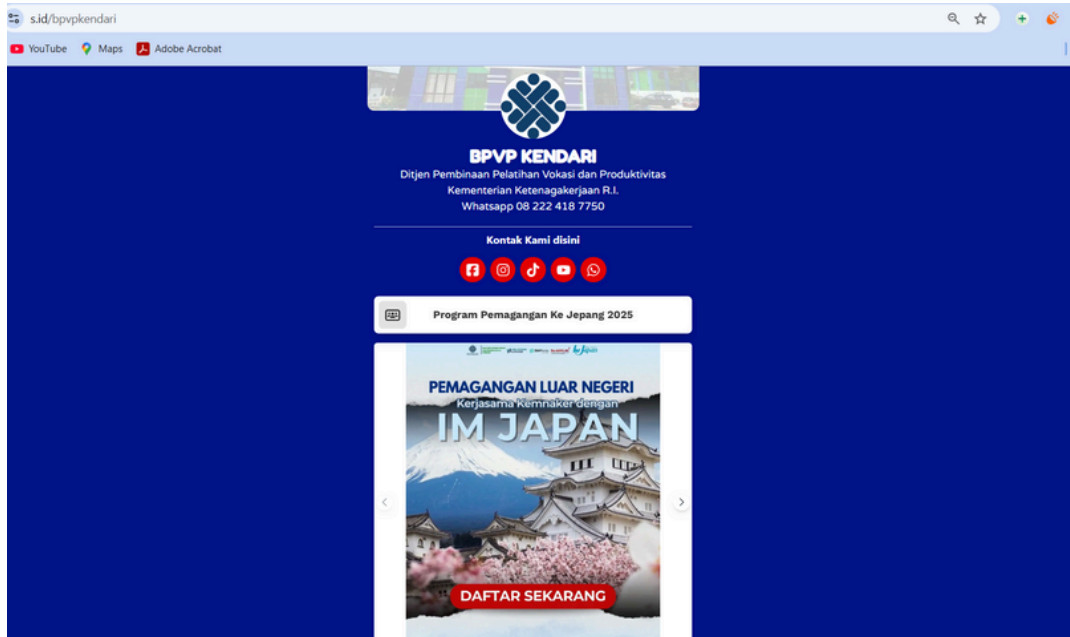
s.id/bpvpkendari

YouTube Maps Adobe Acrobat

BPVP KENDARI
Ditjen Pembinaan Pelatihan Vokasi dan Produktivitas
Kementerian Ketenagakerjaan R.I.
Whatsapp 08 222 418 7750

Kontak Kami disini

Program Pemagangan Ke Jepang 2025

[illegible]

PEMAGANGAN LUAR NEGERI
Kerjasama Kemnaker dengan
IM JAPAN

DAFTAR SEKARANG